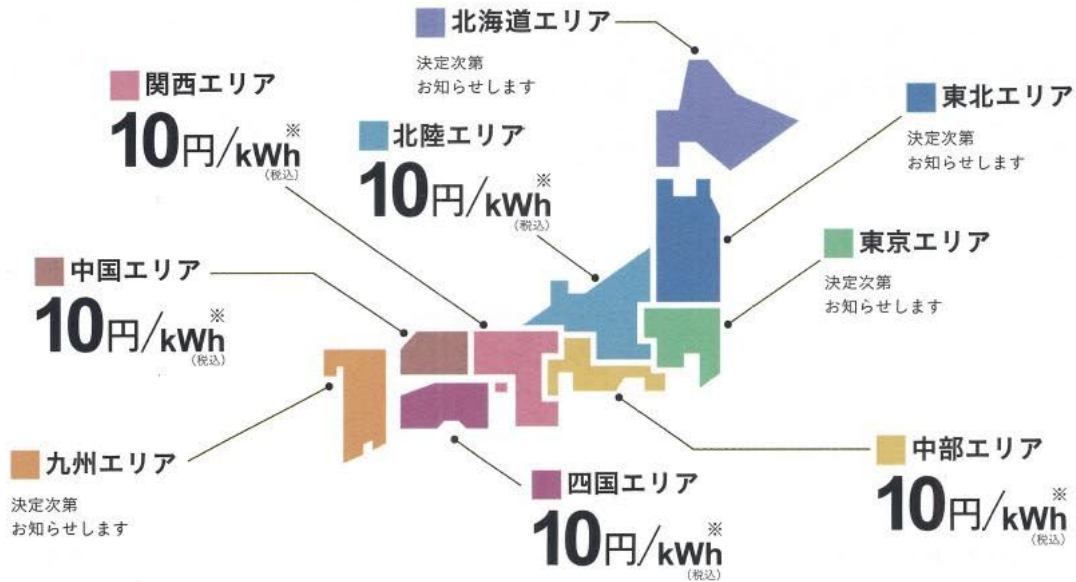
北海道エリア
決定次第
お知らせします

関西エリア
10円/kWh※
(税込)

北陸エリア
10円/kWh※
(税込)

東北エリア
決定次第
お知らせします

東京エリア
決定次第
お知らせします

中国エリア
10円/kWh※
(税込)

九州エリア
決定次第
お知らせします

四国エリア
10円/kWh※
(税込)

中部エリア
10円/kWh※
(税込)